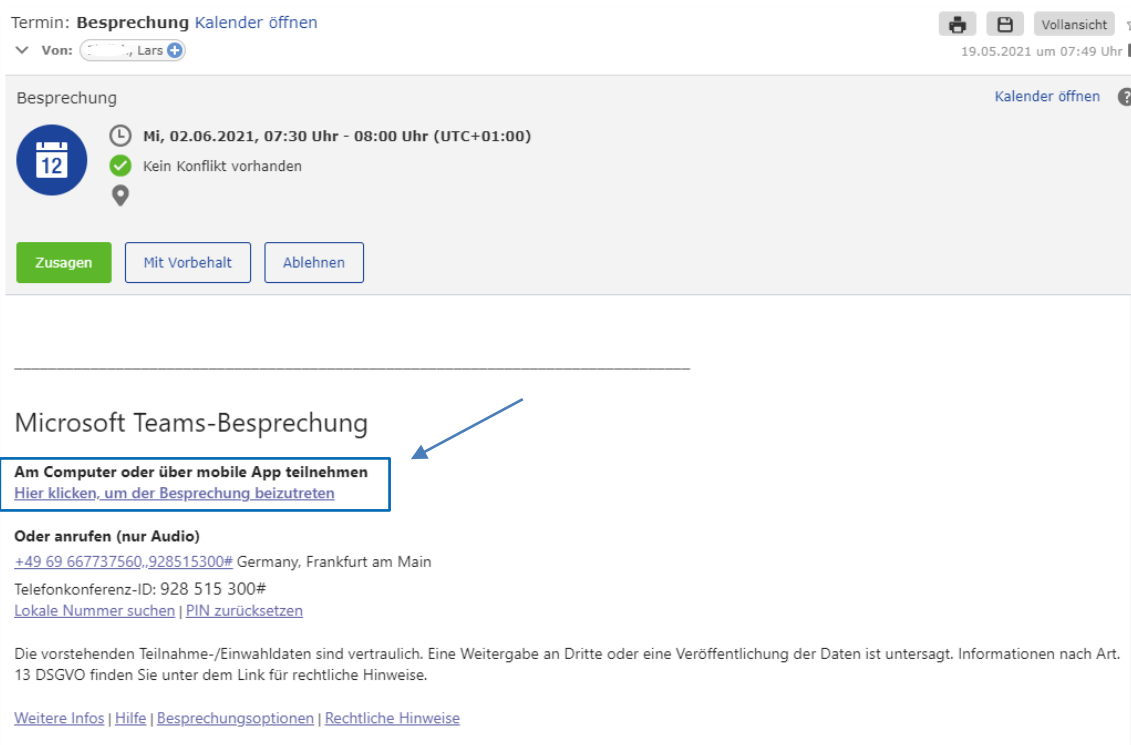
Termin: **Besprechung** Kalender öffnen

Von: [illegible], Lars

Vollansicht

19.05.2021 um 07:49 Uhr

Besprechung

Kalender öffnen

12

Mi, 02.06.2021, 07:30 Uhr - 08:00 Uhr (UTC+01:00)

Kein Konflikt vorhanden

Zusagen

Mit Vorbehalt

Ablehnen

Microsoft Teams-Besprechung

**Am Computer oder über mobile App teilnehmen**
Hier klicken, um der Besprechung beizutreten

**Oder anrufen (nur Audio)**
+49 69 667737560,,928515300# Germany, Frankfurt am Main
Telefonkonferenz-ID: 928 515 300#
Lokale Nummer suchen | PIN zurücksetzen

Die vorstehenden Teilnahme-/Einwahldaten sind vertraulich. Eine Weitergabe an Dritte oder eine Veröffentlichung der Daten ist untersagt. Informationen nach Art. 13 DSGVO finden Sie unter dem Link für rechtliche Hinweise.

Weitere Infos | Hilfe | Besprechungsoptionen | Rechtliche Hinweise